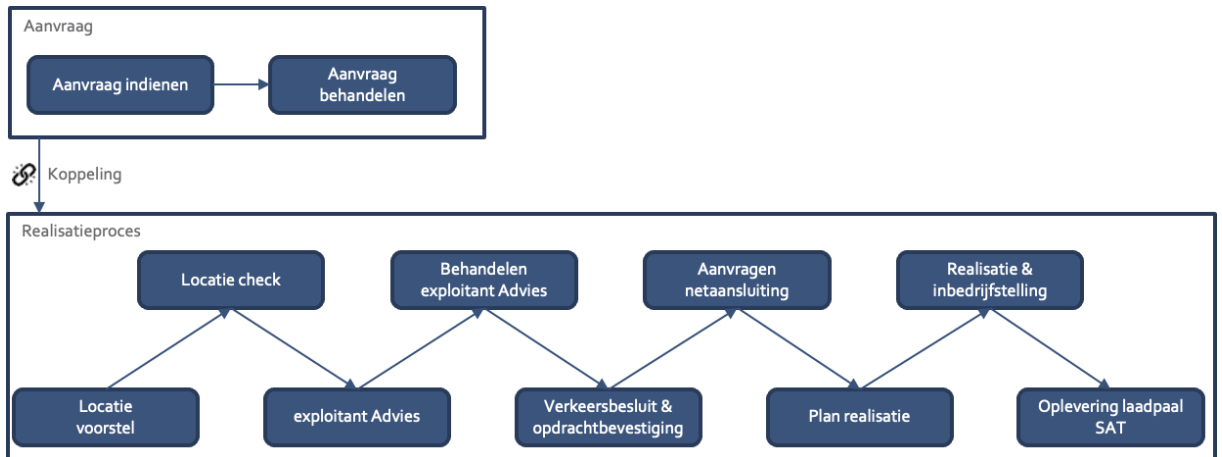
Aanvraag

Aanvraag indienen

Aanvraag behandelen

Koppeling

Realisatieproces

Locatie voorstel

Locatie check

exploitant Advies

Behandelen exploitant Advies

Verkeersbesluit & opdrachtbevestiging

Aanvragen netaansluiting

Plan realisatie

Realisatie & inbedrijfstelling

Oplevering laadpaal SAT